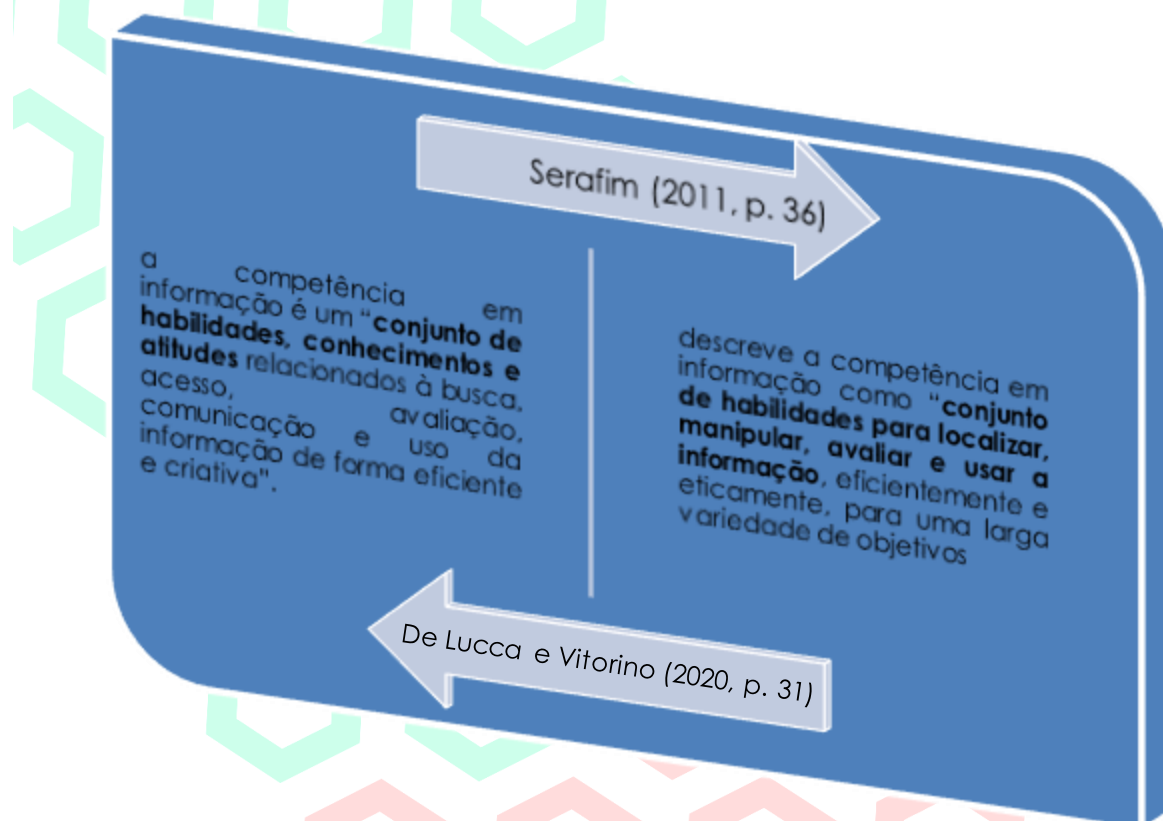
Serafim (2011, p. 36)

a competência em informação é um "**conjunto de habilidades, conhecimentos e atitudes** relacionados à busca, acesso, avaliação, comunicação e uso da informação de forma eficiente e criativa".

descreve a competência em informação como "**conjunto de habilidades para localizar, manipular, avaliar e usar a informação**, eficientemente e eticamente, para uma larga variedade de objetivos

De Lucca e Vitorino (2020, p. 31)